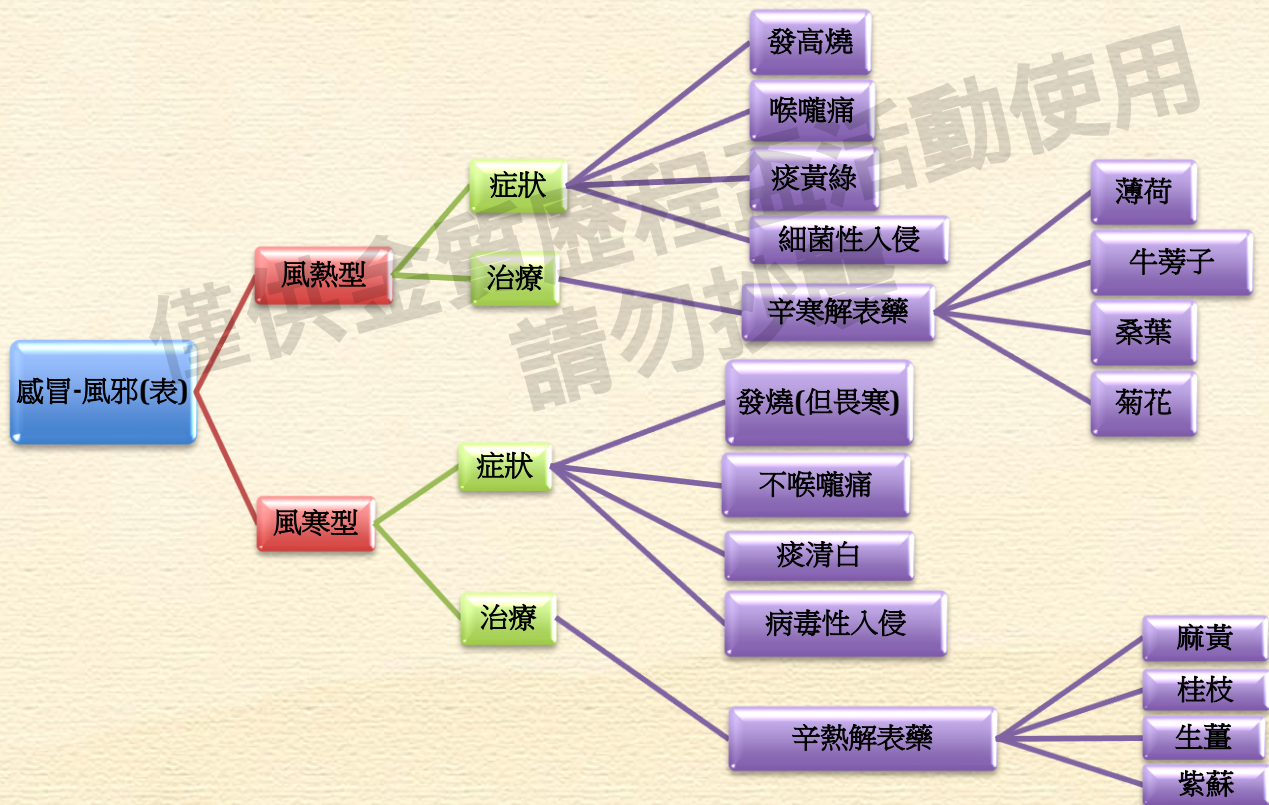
感冒-風邪(表)

風熱型

症狀

發高燒

喉嚨痛

痰黃綠

細菌性入侵

治療

辛寒解表藥

薄荷

牛蒡子

桑葉

菊花

風寒型

症狀

發燒(但畏寒)

不喉嚨痛

痰清白

病毒性入侵

治療

辛熱解表藥

麻黃

桂枝

生薑

紫蘇

僅供金簪歷程活動使用
請勿抄襲